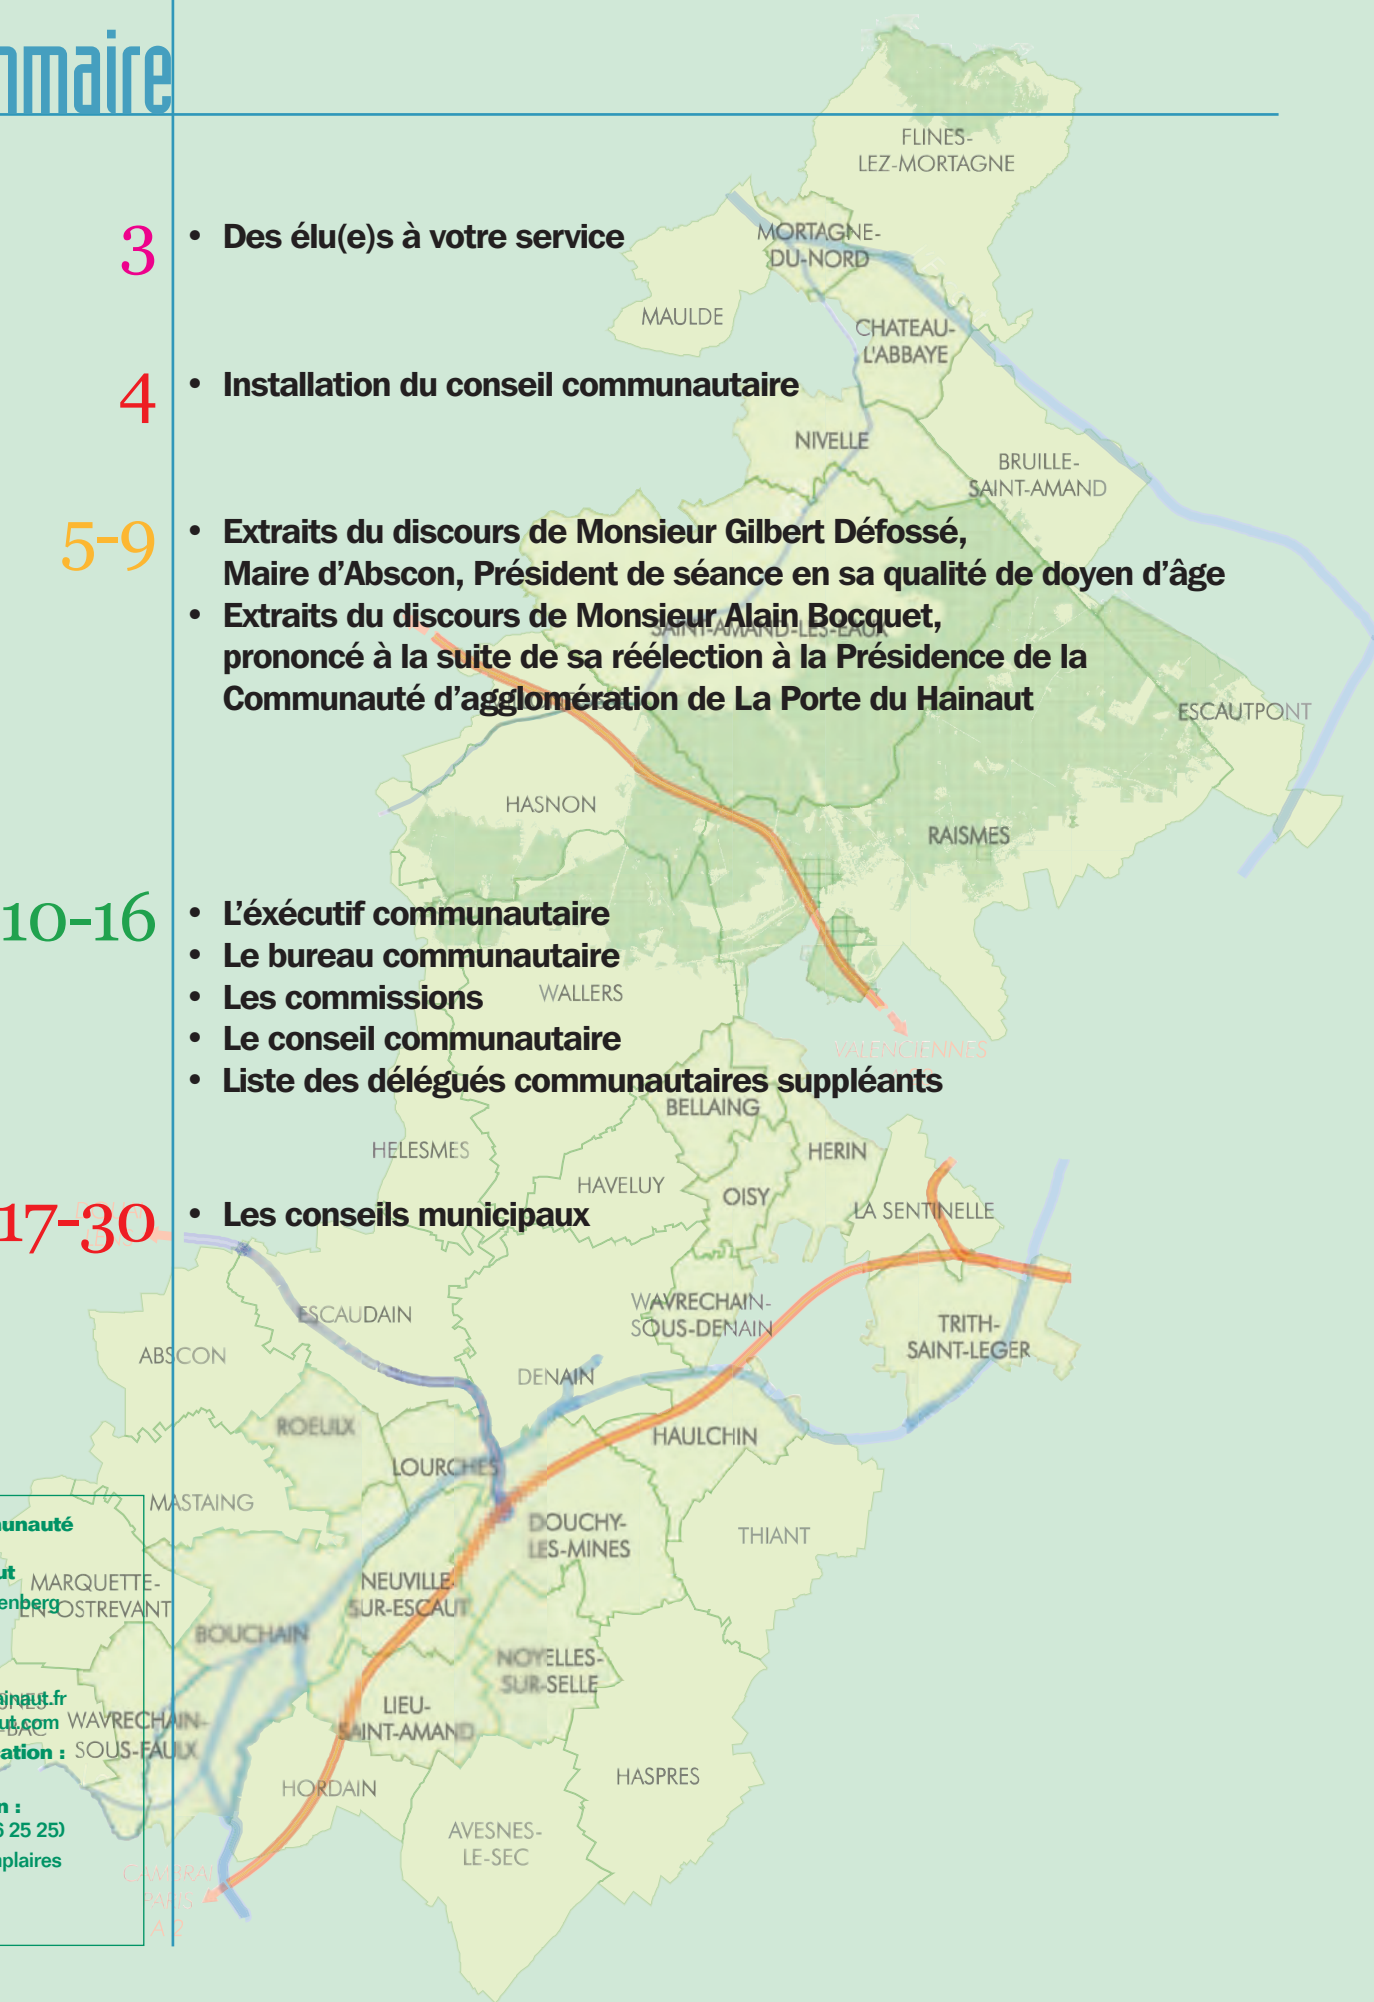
mmaire

3 • Des élu(e)s à votre service

4 • Installation du conseil communautaire

5-9 • Extraits du discours de Monsieur Gilbert Défossé, Maire d'Abscon, Président de séance en sa qualité de doyen d'âge
• Extraits du discours de Monsieur Alain Bocquet, prononcé à la suite de sa réélection à la Présidence de la Communauté d'agglomération de La Porte du Hainaut

10-16 • L'éxécutif communautaire
• Le bureau communautaire
• Les commissions
• Le conseil communautaire
• Liste des délégués communautaires suppléants

17-30 • Les conseils municipaux

FLINES-LEZ-MORTAGNE
MORTAGNE-DU-NORD
MAULDE
CHATEAU-L'ABBAYE
NIVELLE
BRUILLE-SAINT-AMAND
SAINT-AMAND-LES-EAUX
ESCAUTPONT
HASNON
RAISMES
WALLERS
VALENCIENNES
BELLAING
HELESMES
HERIN
HAVELUY
OISY
LA SENTINELLE
ESCAUDAIN
WAVRECHAIN-SOUS-DENAIN
TRITH-SAINT-LEGER
ABSCON
DENAIN
ROEULX
LOURCHES
HAULCHIN
MASTAING
DOUCHY-LES-MINES
THIANT
MARQUETTE-EN-OSTREVANT
NEUVILLE-SUR-ESCAUT
BOUCHAIN
NOYELLES-SUR-SELLE
LIEU-SAINT-AMAND
WAVRECHAIN-SOUS-FAULX
HORDAIN
HASPRES
AVESNES-LE-SEC
CAMBRAI
PARIS
A2

unauté
ut
enberg
ainaut.fr
ut.com
ation :
n :
5 25 25)
plaires